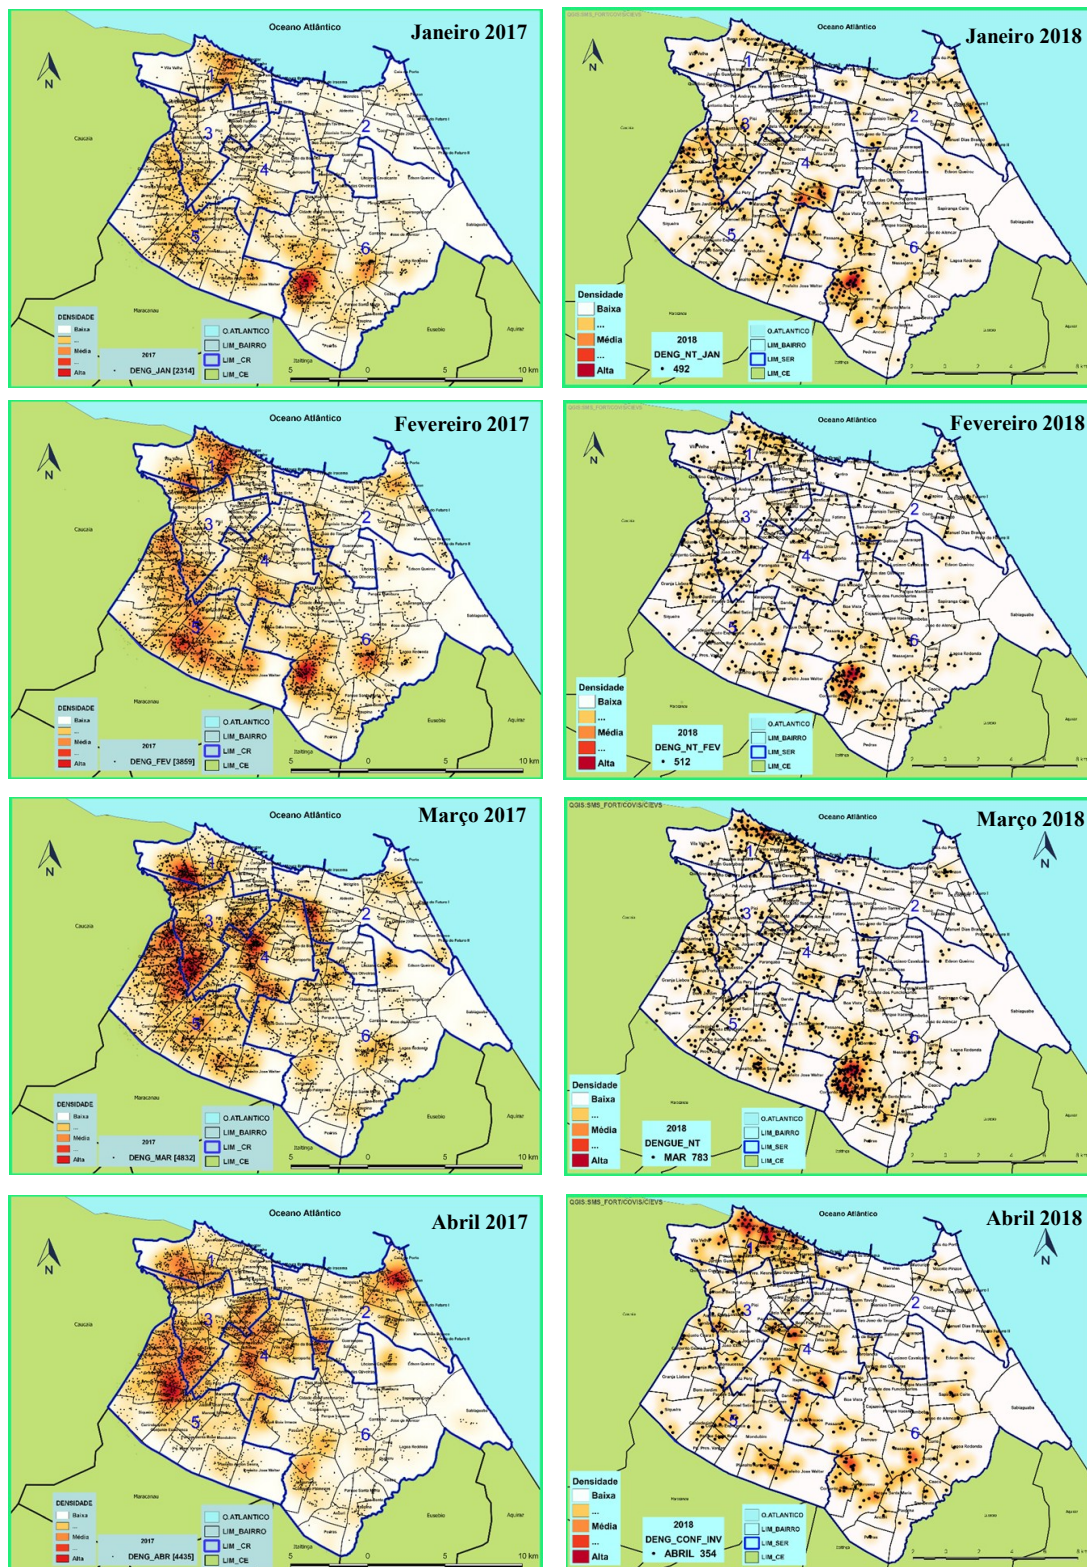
Oceano Atlântico
Janeiro 2017
N
1
2
3
4
5
6
Caucaia
Maracanaú
Eusébio
Aquiraz
Itaitinga
DENSIDADE
Baixa
...
Média
...
Alta
2017
DENG_JAN [2314]
O.ATLANTICO
LIM_BAIRRO
LIM_CR
LIM_CE
5 0 5 10 km

Oceano Atlântico
Janeiro 2018
N
1
2
3
4
5
6
Densidade
Baixa
...
Média
...
Alta
2018
DENG_NT_JAN
• 492
O.ATLANTICO
LIM_BAIRRO
LIM_SER
LIM_CE

Oceano Atlântico
Fevereiro 2017
N
1
2
3
4
5
6
Caucaia
Maracanaú
Eusébio
Aquiraz
Itaitinga
DENSIDADE
Baixa
...
Média
...
Alta
2017
DENG_FEV [3859]
O.ATLANTICO
LIM_BAIRRO
LIM_CR
LIM_CE
5 0 5 10 km

Oceano Atlântico
Fevereiro 2018
N
1
2
3
4
5
6
Densidade
Baixa
...
Média
...
Alta
2018
DENG_NT_FEV
• 512
O.ATLANTICO
LIM_BAIRRO
LIM_SER
LIM_CE

Oceano Atlântico
Março 2017
N
1
2
3
4
5
6
Caucaia
Maracanaú
Eusébio
Aquiraz
Itaitinga
DENSIDADE
Baixa
...
Média
...
Alta
2017
DENG_MAR [4832]
O.ATLANTICO
LIM_BAIRRO
LIM_CR
LIM_CE
5 0 5 10 km

QGIS:SMS_FORT/COVIS/CIEVS
Oceano Atlântico
Março 2018
N
1
2
3
4
5
6
Densidade
Baixa
...
Média
...
Alta
2018
DENGUE_NT
• MAR 783
O.ATLANTICO
LIM_BAIRRO
LIM_SER
LIM_CE

Oceano Atlântico
Abril 2017
N
1
2
3
4
5
6
Caucaia
Maracanaú
Eusébio
Aquiraz
DENSIDADE
Baixa
...
Média
...
Alta
2017
DENG_ABR [4435]
O.ATLANTICO
LIM_BAIRRO
LIM_CR
LIM_CE
5 0 5 10 km

QGIS:SMS_FORT/COVIS/CIEVS
Oceano Atlântico
Abril 2018
N
1
2
3
4
5
6
Densidade
Baixa
...
Média
...
Alta
2018
DENG_CONF_INV
• ABRIL 354
O.ATLANTICO
LIM_BAIRRO
LIM_SER
LIM_CE